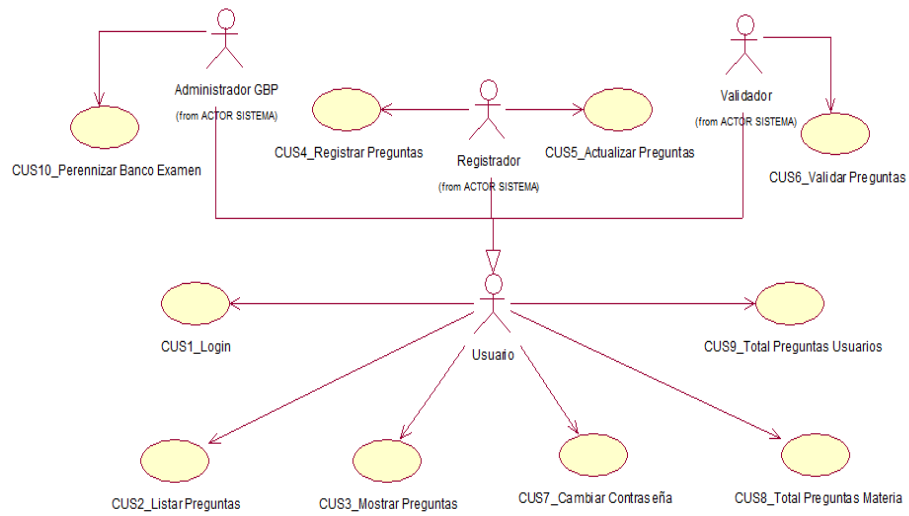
Administrador GBP
(from ACTOR SISTEMA)

CUS10_Perennizar Banco Examen

CUS4_Registrar Preguntas

Registrador
(from ACTOR SISTEMA)

CUS5_Actualizar Preguntas

Validador
(from ACTOR SISTEMA)

CUS6_Validar Preguntas

CUS1_Login

Usuario

CUS9_Total Preguntas Usuarios

CUS2_Listar Preguntas

CUS3_Mostrar Preguntas

CUS7_Cambiar Contraseña

CUS8_Total Preguntas Materia